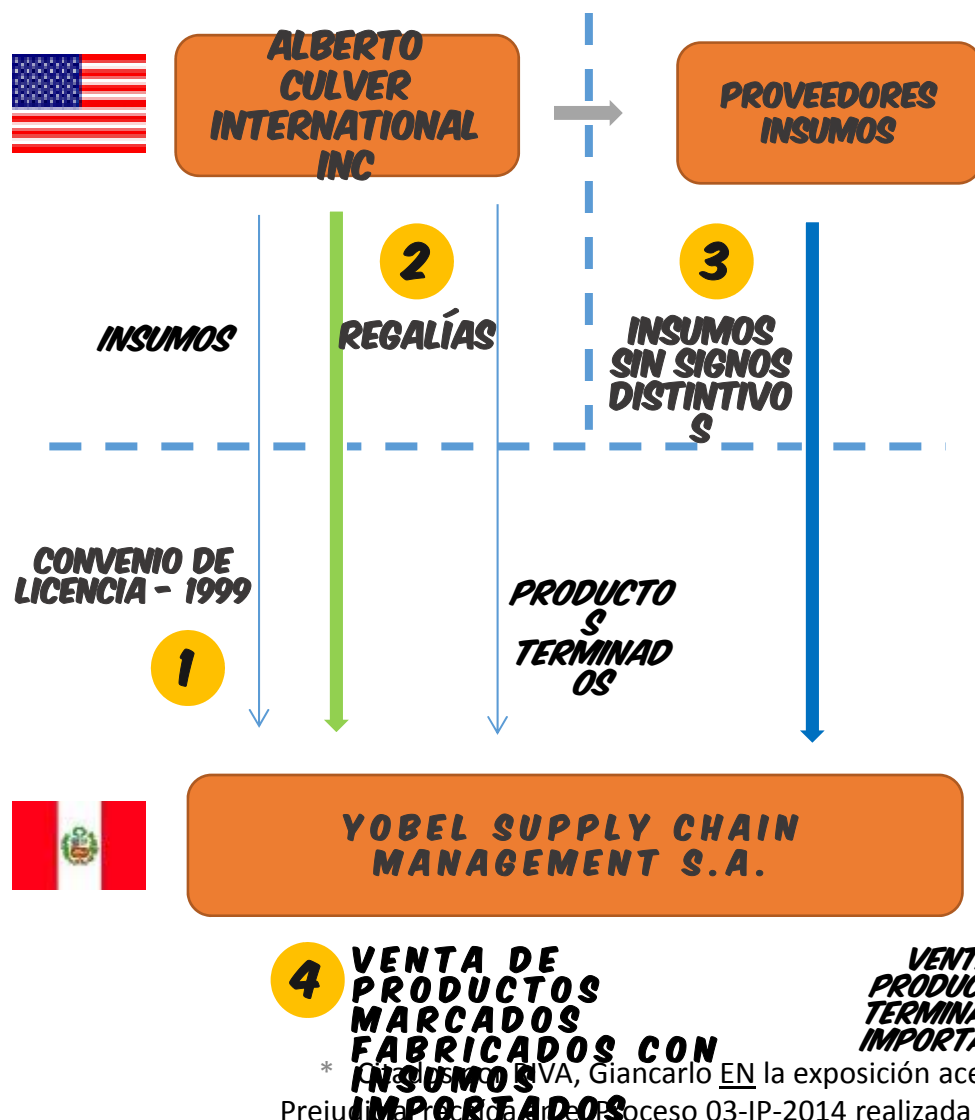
ALBERTO CULVER INTERNATIONAL INC

PROVEEDORES INSUMOS

2

3

INSUMOS

REGALÍAS

INSUMOS SIN SIGNOS DISTINTIVOS

CONVENIO DE LICENCIA - 1999

PRODUCTOS TERMINADOS

1

YOBEL SUPPLY CHAIN MANAGEMENT S.A.

4 VENTA DE PRODUCTOS MARCADOS FABRICADOS CON INSUMOS IMPORTADOS

VENT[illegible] PRODU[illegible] TERMINA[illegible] IMPORTA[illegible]

* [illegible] RIVA, Giancarlo EN la exposición ace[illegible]
Prejud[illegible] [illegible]oceso 03-IP-2014 realizada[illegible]